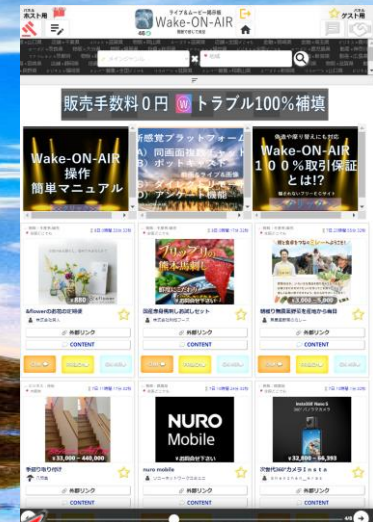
ホスト用

ライブ&ムービー提供館
Wake-ON-AIR

ゲスト用

販売手数料0円 W トラブル100%補填

Wake-ON-AIR
操作
簡単マニュアル

Wake-ON-AIR
100%取引保証
とは!?

&flowerのお花の定期便

外部リンク
CONTENT

国産食材使用しお試しセット

外部リンク
CONTENT

精密な測量技術で土地から毎日

外部リンク
CONTENT

¥33,000 ~ 440,000

手摺り取り付け

外部リンク
CONTENT

NURO
Mobile

nuro mobile

外部リンク
CONTENT

¥32,980 ~ 56,993

次世代360°カメラInsta

外部リンク
CONTENT